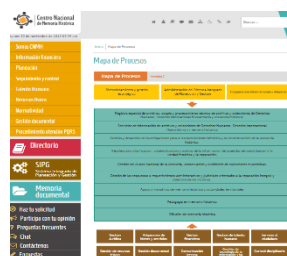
Centro Nacional de Memoria Histórica

Sobre CNMH
Información financiera
Planeación
Seguimiento y control
Control Ciudadano
Mecanismos
Normatividad
Gestión documental
Procedimiento atención PQRS

Directorio

SIPG

Memoria documental

Haz tu solicitud
Participa con tu opinión
Preguntas frecuentes
Chat
Contáctenos
Encuestas

Inicio | Mapa de Procesos

Mapa de Procesos

Mapa de Procesos
Versión 1

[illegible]